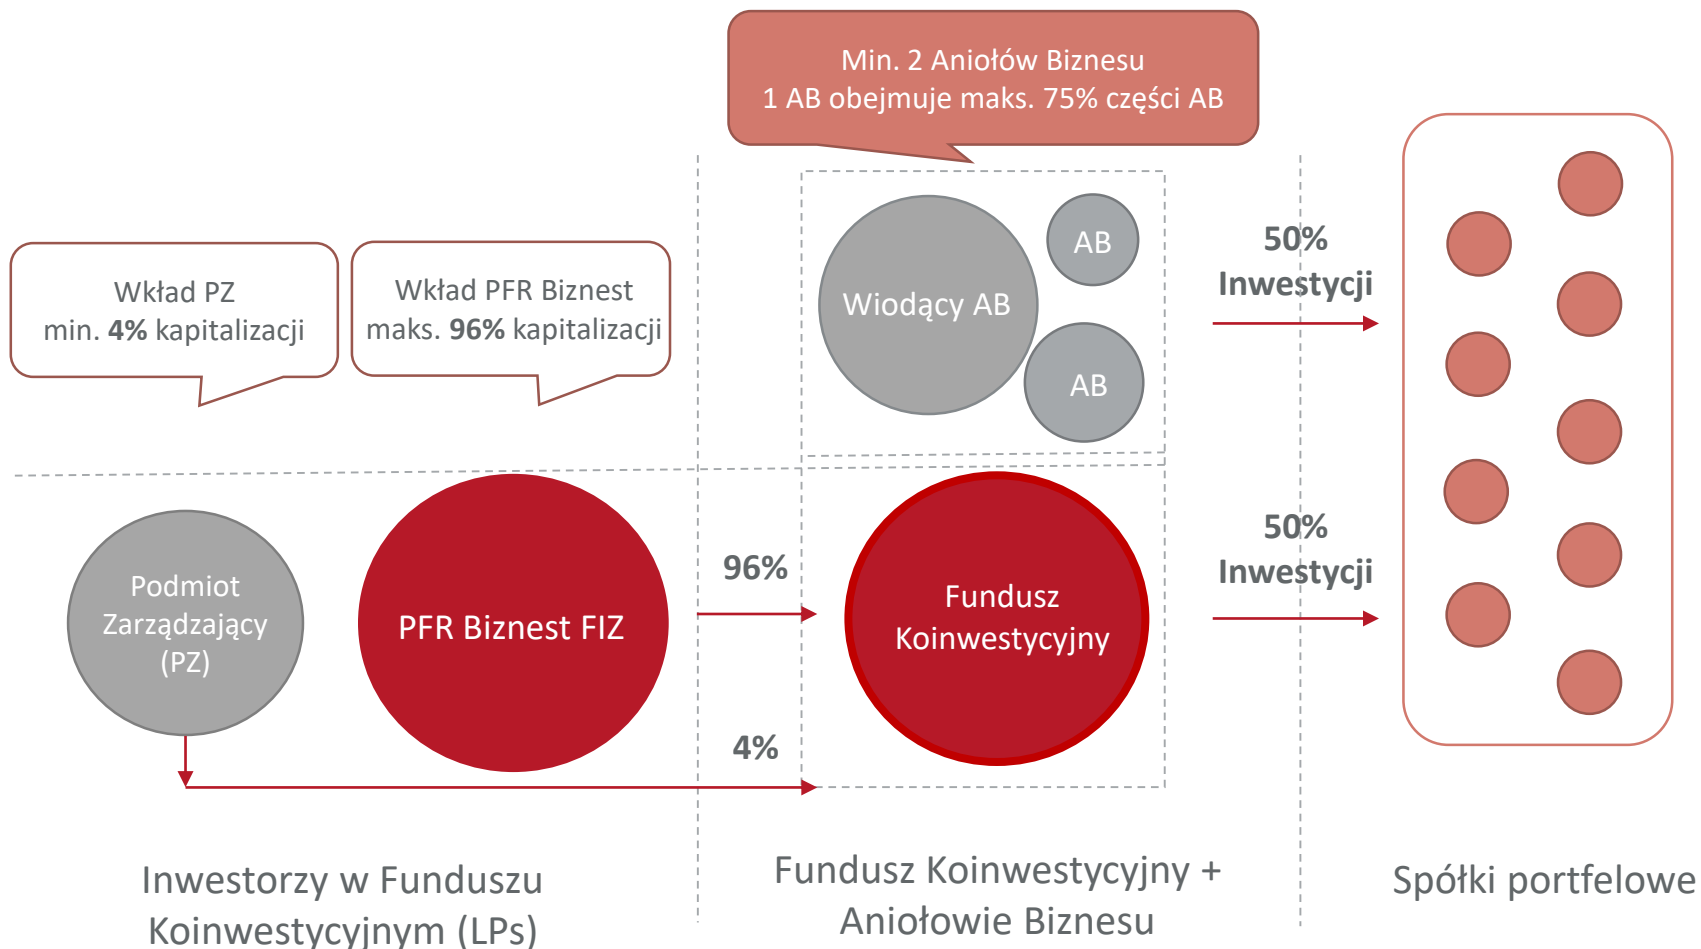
Min. 2 Aniołów Biznesu
1 AB obejmuje maks. 75% części AB

Wkład PZ
min. **4%** kapitalizacji

Wkład PFR Biznest
maks. **96%** kapitalizacji

Wiodący AB

AB

AB

50%
Inwestycji

Podmiot Zarządzający (PZ)

PFR Biznest FIZ

96%

Fundusz Koinwestycyjny

50%
Inwestycji

4%

Inwestorzy w Funduszu Koinwestycyjnym (LPs)

Fundusz Koinwestycyjny + Aniołowie Biznesu

Spółki portfelowe